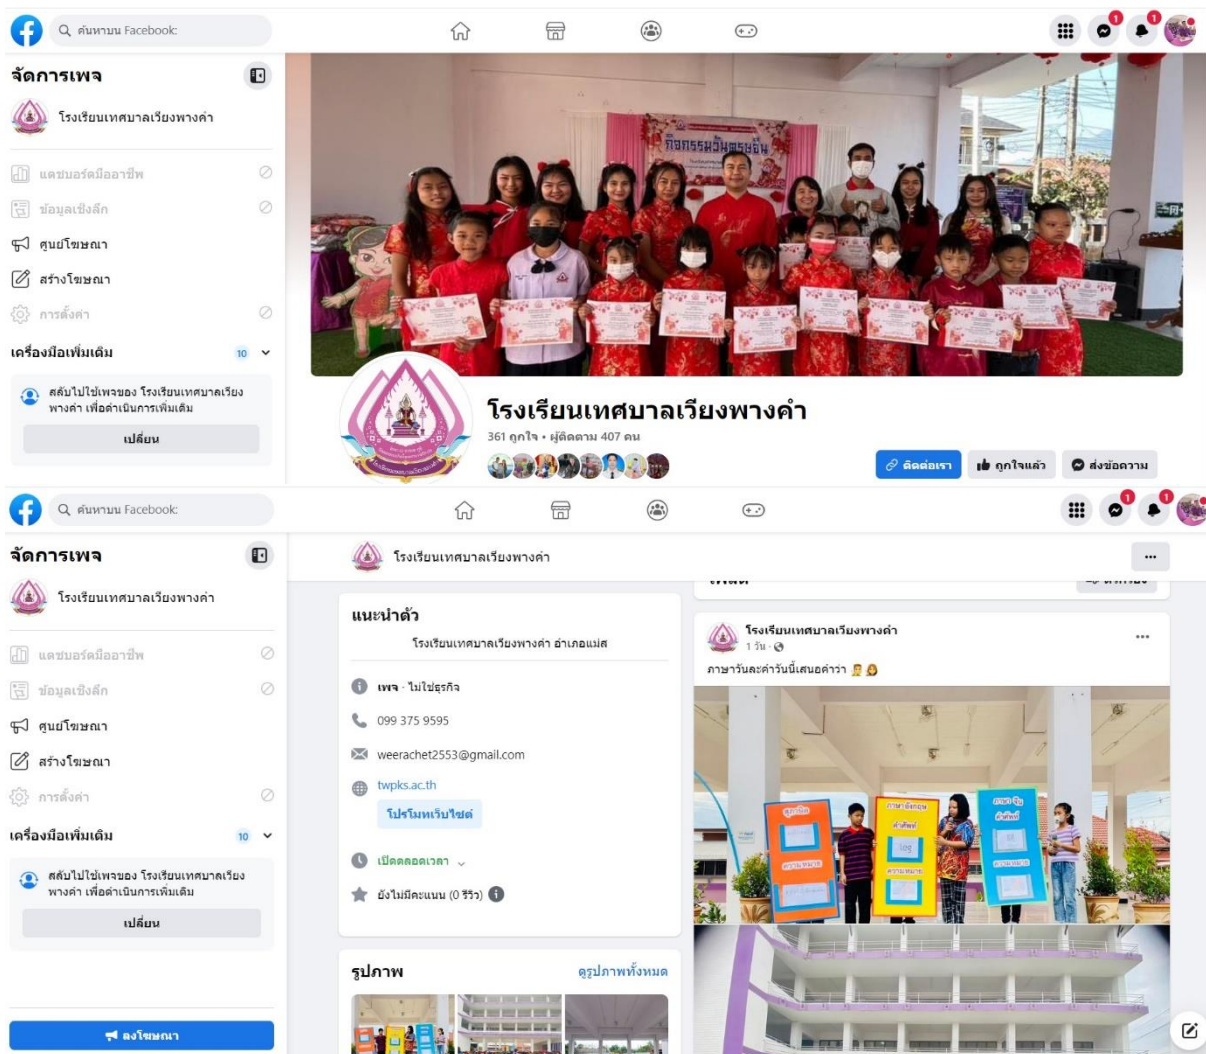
ค้นหาบน Facebook

1

1

จัดการเพจ

โรงเรียนเทศบาลเวียงพางคำ

แดชบอร์ดมืออาชีพ

ข้อมูลเชิงลึก

ศูนย์โฆษณา

สร้างโฆษณา

การตั้งค่า

เครื่องมือเพิ่มเติม 10

สลับไปใช้เพจของ โรงเรียนเทศบาลเวียงพางคำ เพื่อดำเนินการเพิ่มเติม

เปลี่ยน

กิจกรรมวันตรุษจีน

โรงเรียนเทศบาลเวียงพางคำ

361 ถูกใจ • ผู้ติดตาม 407 คน

ติดต่อเรา

ถูกใจแล้ว

ส่งข้อความ

ค้นหาบน Facebook

1

1

จัดการเพจ

โรงเรียนเทศบาลเวียงพางคำ

แดชบอร์ดมืออาชีพ

ข้อมูลเชิงลึก

ศูนย์โฆษณา

สร้างโฆษณา

การตั้งค่า

เครื่องมือเพิ่มเติม 10

สลับไปใช้เพจของ โรงเรียนเทศบาลเวียงพางคำ เพื่อดำเนินการเพิ่มเติม

เปลี่ยน

ลงโฆษณา

โรงเรียนเทศบาลเวียงพางคำ

...

แนะนำตัว

โรงเรียนเทศบาลเวียงพางคำ อำเภอแม่สาย

เพจ · ไม่ใช่ธุรกิจ

099 375 9595

weerachet2553@gmail.com

twpks.ac.th

โปรโมทเว็บไซต์

เปิดตลอดเวลา

ยังไม่มีคะแนน (0 รีวิว)

รูปภาพ

ดูรูปภาพทั้งหมด

โรงเรียนเทศบาลเวียงพางคำ

1 วัน ·

ภาษาวันละคำวันนี้เสนอคำว่า

ภาษาอังกฤษ

คำศัพท์

ความหมาย

ภาษาจีน

คำศัพท์

ความหมาย